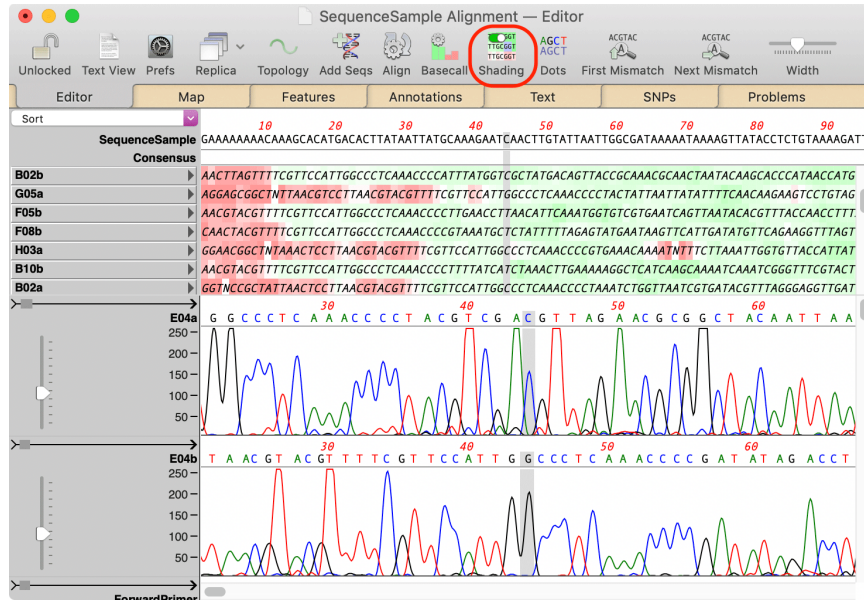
SequenceSample Alignment — Editor

Unlocked Text View Prefs Replica Topology Add Seqs Align Basecall Shading Dots First Mismatch Next Mismatch Width

ACGTAC ACGTAC AGCT AGCT

Editor Map Features Annotations Text SNPs Problems

Sort

10 20 30 40 50 60 70 80 90

SequenceSample GAAAAAAAACAAAGCACATGACACTTATAATTATGCAAAGAATCAACTTGTATTAATTGGCGATAAAAATAAAAGTTATACCTCTGTAAAAGAT

Consensus

| | |
|---|---|
| B02b | AACTTAGTTTTCGTTCCATTGGCCCTCAAACCCCATTTATGGTCGCTATGACAGTTACCGCAAACGCAACTAATACAAGCACCCATAACCATG |
| G05a | AGGAGCGGCTNTTAACGTCCTTAACGTACGTTTTCGTTCCATTGGCCCTCAAACCCCTACTATTAATTATATTTTCAACAAGAAGTCCTGTAG |
| F05b | AACGTACGTTTTCGTTCCATTGGCCCTCAAACCCCTTGAACCTTAACATTCAAATGGTGTCGTGAATCAGTTAATACACGTTTACCAACCTTT |
| F08b | CAACTACGTTTTCGTTCCATTGGCCCTCAAACCCCGTAAATGCTCTATTTTTAGAGTATGAATAAGTTCATTGATATGTTCAGAAGGTTTAGT |
| H03a | GGAACGGCTNTAAACTCCTTAACGTACGTTTTCGTTCCATTGGCCCTCAAACCCCGTGAAACAAAATNTTCTTAAATTGGTGTTACCATTAT |
| B10b | AACGTACGTTTTCGTTCCATTGGCCCTCAAACCCCTTTTATCATCTAACTTGAAAAAGGCTCATCAAGCAAAATCAAATCGGGTTTCGTACT |
| B02a | GGTNCCGCTATTAACTCCTTAACGTACGTTTTCGTTCCATTGGCCCTCAAACCCCTAAATCTGGTTAATCGTGATACGTTTAGGGAGGTTGAT |

30 40 50 60

E04a G G C C C T C A A A C C C C T A C G T C G A C G T T A G A A C G C G G C T A C A A T T A A

250 200 150 100 50

30 40 50 60

E04b T A A C G T A C G T T T T C G T T C C A T T G G C C C T C A A A C C C C G A T A T A G A C C T

250 200 150 100 50

ForwardPrimer